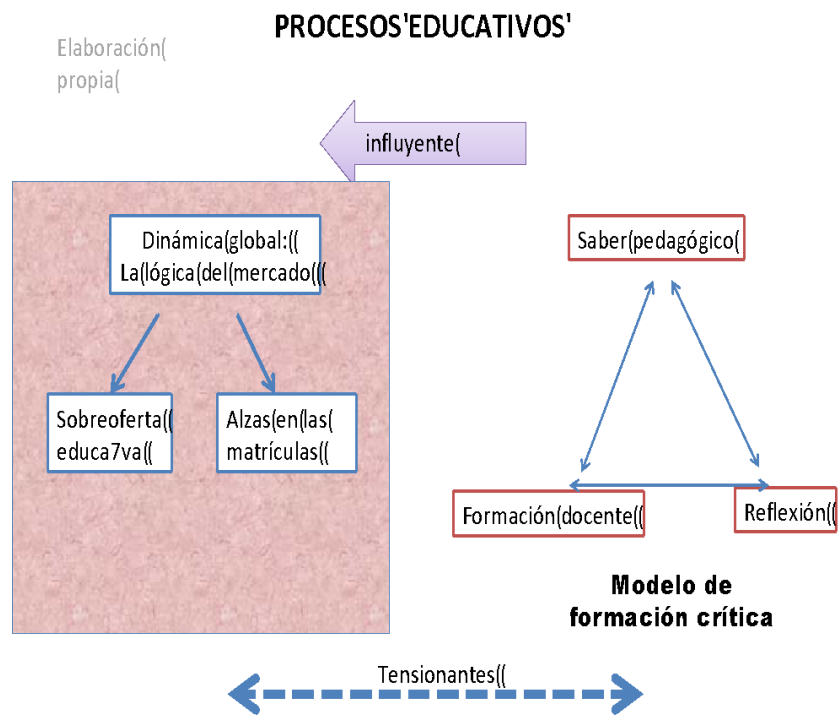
PROCESOS'EDUCATIVOS'

Elaboración( propia(

influyente(

Dinámica(global:(( La(lógica(del(mercado(((

Sobreoferta(( educa7va((

Alzas(en(las( matrículas((

Saber(pedagógico(

Formación(docente((

Reflexión((

Modelo de formación crítica

Tensionantes((